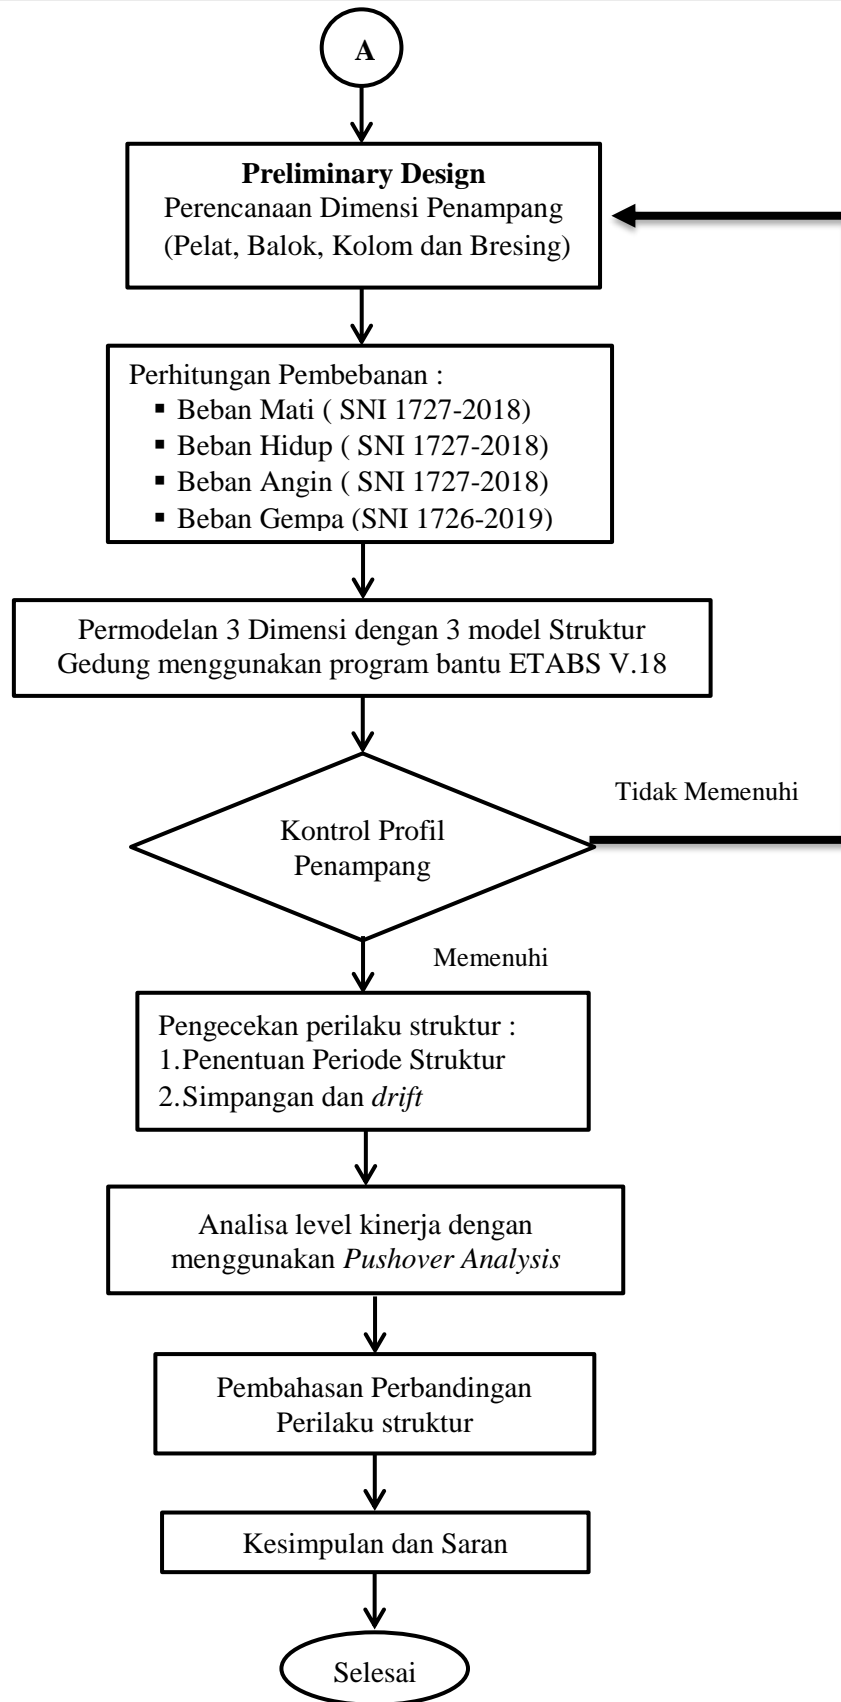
A

**Preliminary Design**
Perencanaan Dimensi Penampang
(Pelat, Balok, Kolom dan Bresing)

Perhitungan Pembebanan :
- Beban Mati ( SNI 1727-2018)
- Beban Hidup ( SNI 1727-2018)
- Beban Angin ( SNI 1727-2018)
- Beban Gempa (SNI 1726-2019)

Permodelan 3 Dimensi dengan 3 model Struktur Gedung menggunakan program bantu ETABS V.18

Tidak Memenuhi

Kontrol Profil Penampang

Memenuhi

Pengecekan perilaku struktur :
1.Penentuan Periode Struktur
2.Simpangan dan *drift*

Analisa level kinerja dengan menggunakan *Pushover Analysis*

Pembahasan Perbandingan Perilaku struktur

Kesimpulan dan Saran

Selesai